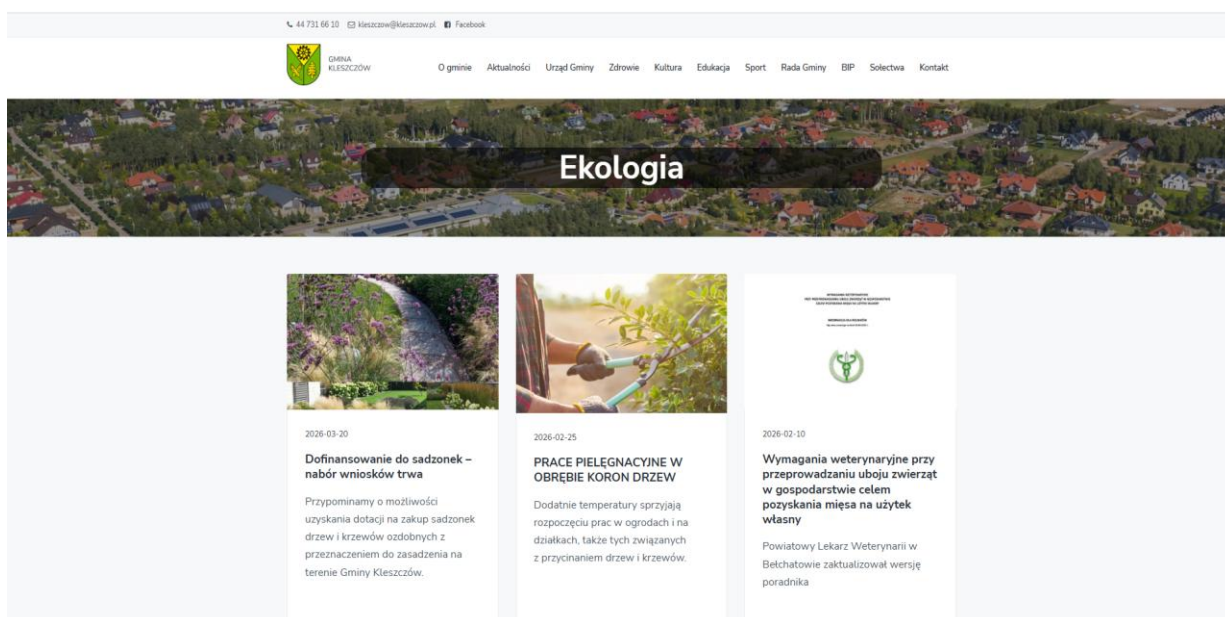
44 731 66 10 kleszczow@kleszczow.pl Facebook

GMINA KLESZCZÓW

O gminie Aktualności Urząd Gminy Zdrowie Kultura Edukacja Sport Rada Gminy BIP Sołectwa Kontakt

Ekologia

2026-03-20

Dofinansowanie do sadzonek – nabór wniosków trwa

Przypominamy o możliwości uzyskania dotacji na zakup sadzonek drzew i krzewów ozdobnych z przeznaczeniem do zasadzenia na terenie Gminy Kleszczów.

2026-02-25

PRACE PIELĘGNACYJNE W OBRĘBIE KORON DRZEW

Dodatnie temperatury sprzyjają rozpoczęciu prac w ogrodach i na działkach, także tych związanych z przycinaniem drzew i krzewów.

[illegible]

2026-02-10

Wymagania weterynaryjne przy przeprowadzaniu uboju zwierząt w gospodarstwie celem pozyskania mięsa na użytek własny

Powiatowy Lekarz Weterynarii w Bełchatowie zaktualizował wersję poradnika